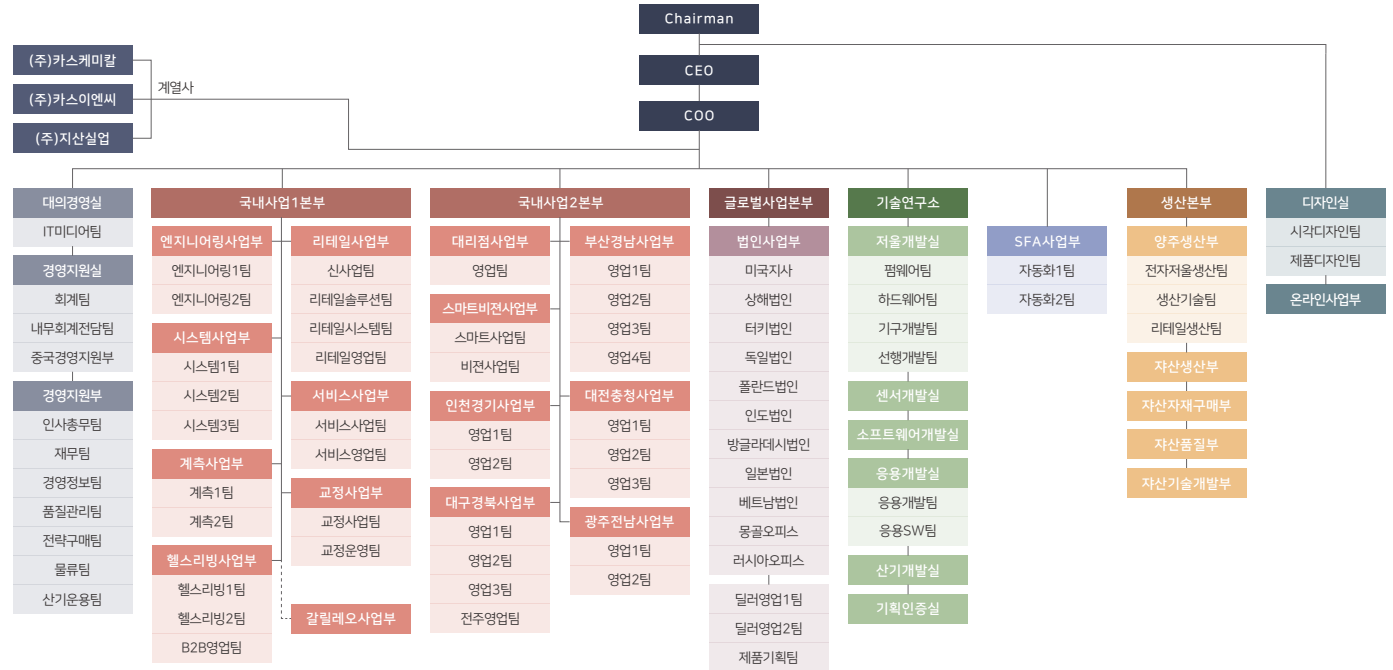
Chairman

CEO

COO

(주)카스케미칼
(주)카스이엔씨
(주)지산실업
계열사

대의경영실
IT미디어팀

경영지원실
회계팀
내무회계전담팀
중국경영지원부

경영지원부
인사총무팀
재무팀
경영정보팀
품질관리팀
전략구매팀
물류팀
산기운용팀

국내사업1본부

엔지니어링사업부
엔지니어링1팀
엔지니어링2팀

시스템사업부
시스템1팀
시스템2팀
시스템3팀

계측사업부
계측1팀
계측2팀

헬스리빙사업부
헬스리빙1팀
헬스리빙2팀
B2B영업팀

리테일사업부
신사업팀
리테일솔루션팀
리테일시스템팀
리테일영업팀

서비스사업부
서비스사업팀
서비스영업팀

교정사업부
교정사업팀
교정운영팀

갈릴레오사업부

국내사업2본부

대리점사업부
영업팀

스마트비전사업부
스마트사업팀
비젼사업팀

인천경기사업부
영업1팀
영업2팀

대구경북사업부
영업1팀
영업2팀
영업3팀
전주영업팀

부산경남사업부
영업1팀
영업2팀
영업3팀
영업4팀

대전충청사업부
영업1팀
영업2팀
영업3팀

광주전남사업부
영업1팀
영업2팀

글로벌사업본부

법인사업부
미국지사
상해법인
터키법인
독일법인
폴란드법인
인도법인
방글라데시법인
일본법인
베트남법인
몽골오피스
러시아오피스

딜러영업1팀
딜러영업2팀
제품기획팀

기술연구소

저울개발실
펌웨어팀
하드웨어팀
기구개발팀
선행개발팀

센서개발실

소프트웨어개발실

응용개발실
응용개발팀
응용SW팀

산기개발실

기획인증실

SFA사업부
자동화1팀
자동화2팀

생산본부

양주생산부
전자저울생산팀
생산기술팀
리테일생산팀

자산생산부

자산자재구매부

자산품질부

자산기술개발부

디자인실
시각디자인팀
제품디자인팀

온라인사업부